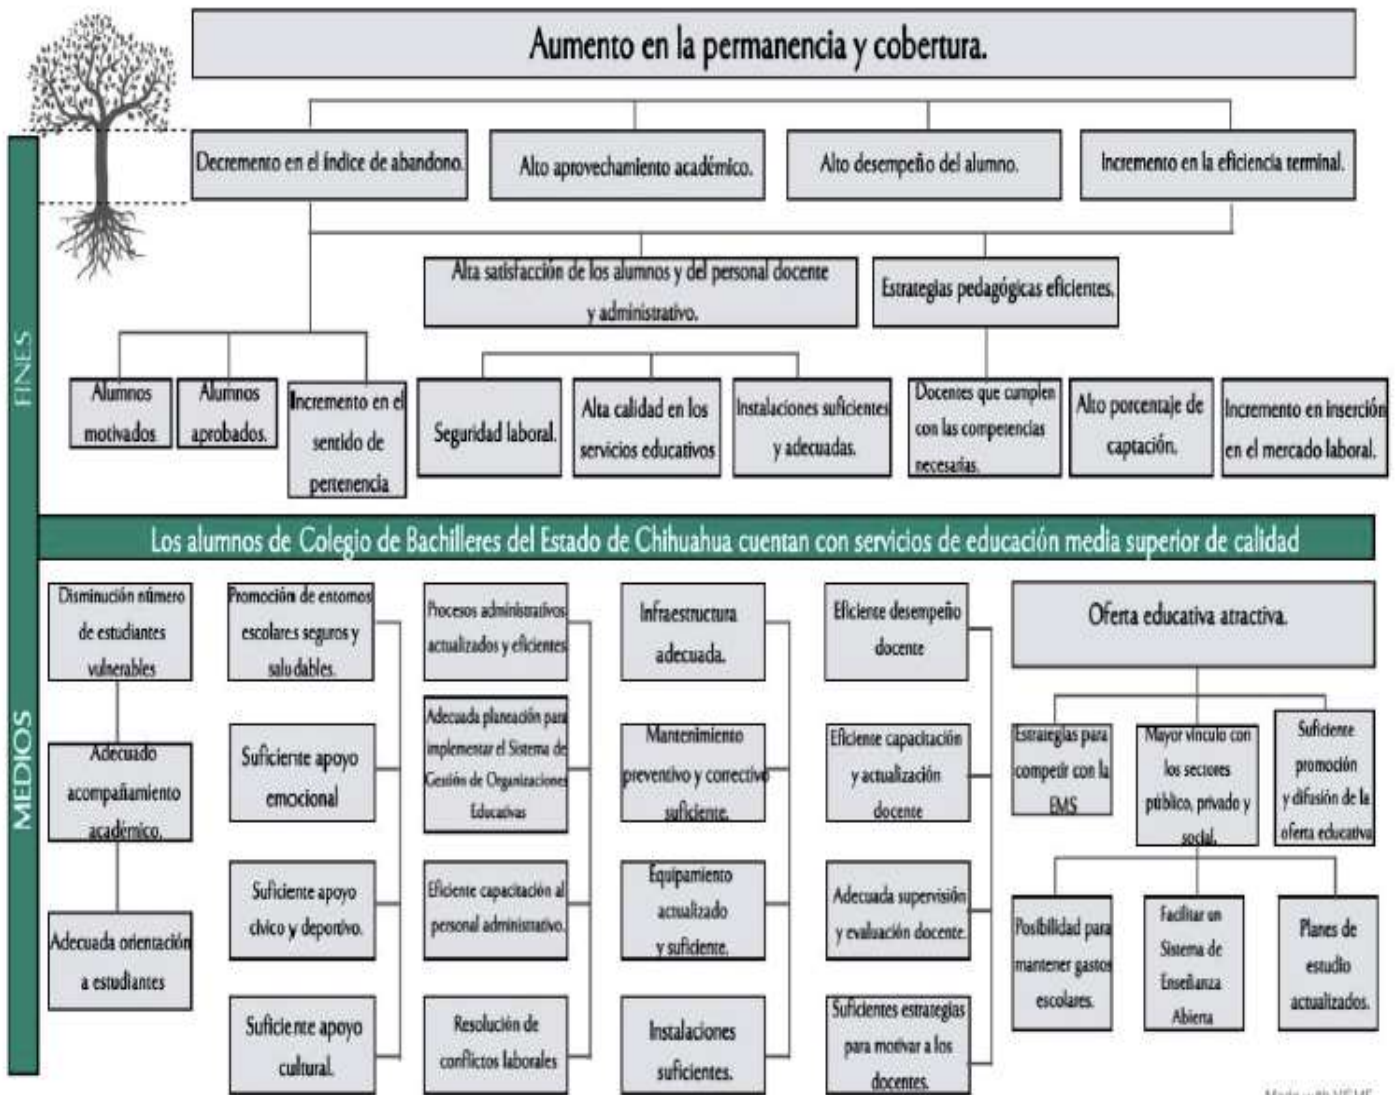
Aumento en la permanencia y cobertura.

Decremento en el índice de abandono.

Alto aprovechamiento académico.

Alto desempeño del alumno.

Incremento en la eficiencia terminal.

Alta satisfacción de los alumnos y del personal docente y administrativo.

Estrategias pedagógicas eficientes.

FINES

Alumnos motivados

Alumnos aprobados.

Incremento en el sentido de pertenencia

Seguridad laboral.

Alta calidad en los servicios educativos

Instalaciones suficientes y adecuadas.

Docentes que cumplen con las competencias necesarias.

Alto porcentaje de captación.

Incremento en inserción en el mercado laboral.

Los alumnos de Colegio de Bachilleres del Estado de Chihuahua cuentan con servicios de educación media superior de calidad

MEDIOS

Disminución número de estudiantes vulnerables

Adecuado acompañamiento académico.

Adecuada orientación a estudiantes

Promoción de entornos escolares seguros y saludables.

Suficiente apoyo emocional

Suficiente apoyo cívico y deportivo.

Suficiente apoyo cultural.

Procesos administrativos actualizados y eficientes

Adecuada planeación para implementar el Sistema de Gestión de Organizaciones Educativas

Eficiente capacitación al personal administrativo.

Resolución de conflictos laborales

Infraestructura adecuada.

Mantenimiento preventivo y correctivo suficiente.

Equipamiento actualizado y suficiente.

Instalaciones suficientes.

Eficiente desempeño docente

Eficiente capacitación y actualización docente

Adecuada supervisión y evaluación docente.

Suficientes estrategias para motivar a los docentes.

Oferta educativa atractiva.

Estrategias para competir con la EMS

Mayor vínculo con los sectores público, privado y social.

Suficiente promoción y difusión de la oferta educativa

Posibilidad para mantener gastos escolares.

Facilitar un Sistema de Enseñanza Abierta

Planes de estudio actualizados.

Made with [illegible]